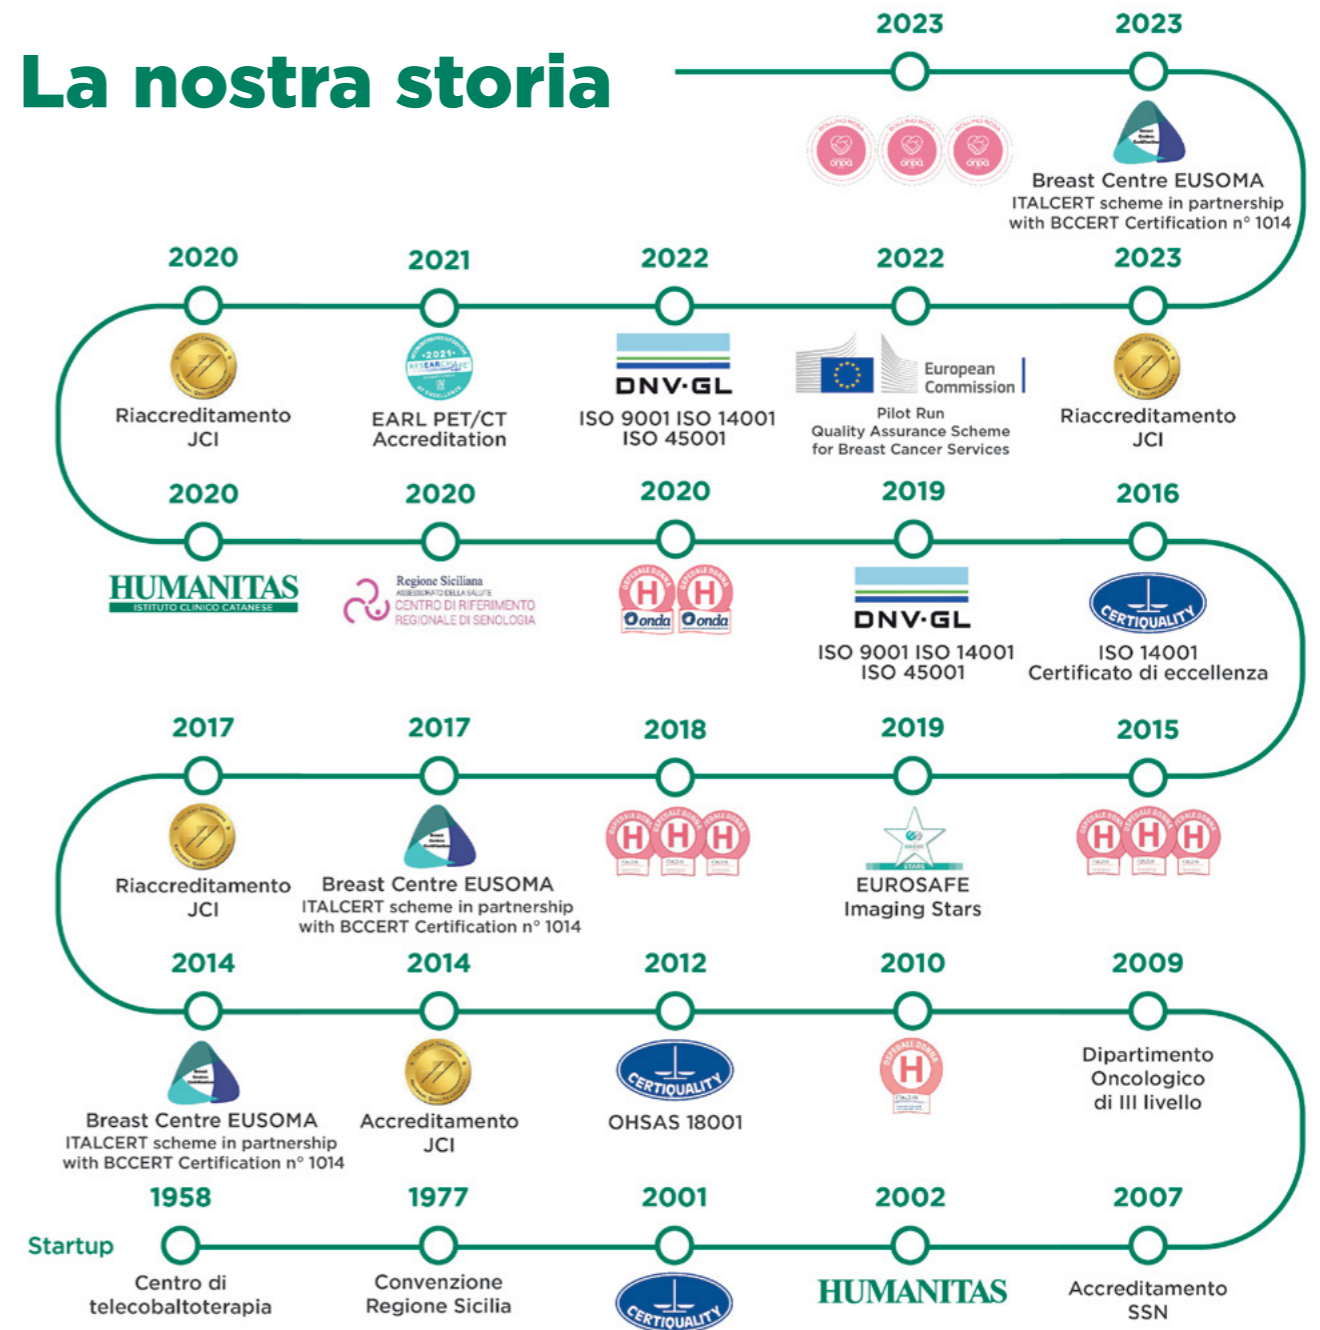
La nostra storia

2023

2023

Breast Centre EUSOMA
ITALCERT scheme in partnership with BCCERT Certification n° 1014

2020

Riaccreditamento JCI

2021

EARL PET/CT Accreditation

2022

DNV·GL
ISO 9001 ISO 14001 ISO 45001

2022

European Commission
Pilot Run
Quality Assurance Scheme for Breast Cancer Services

2023

Riaccreditamento JCI

2020

HUMANITAS
ISTITUTO CLINICO CATANESE

2020

Regione Siciliana
CENTRO DI RIFERIMENTO REGIONALE DI SENOLOGIA

2020

Onda Onda

2019

DNV·GL
ISO 9001 ISO 14001 ISO 45001

2016

CERTIQUALITY
ISO 14001
Certificato di eccellenza

2017

Riaccreditamento JCI

2017

Breast Centre EUSOMA
ITALCERT scheme in partnership with BCCERT Certification n° 1014

2018

2019

EUROSAFE Imaging Stars

2015

2014

Breast Centre EUSOMA
ITALCERT scheme in partnership with BCCERT Certification n° 1014

2014

Accreditamento JCI

2012

CERTIQUALITY
OHSAS 18001

2010

2009

Dipartimento Oncologico di III livello

Startup

1958

Centro di telecobaltoterapia

1977

Convenzione Regione Sicilia

2001

CERTIQUALITY

2002

HUMANITAS

2007

Accreditamento SSN